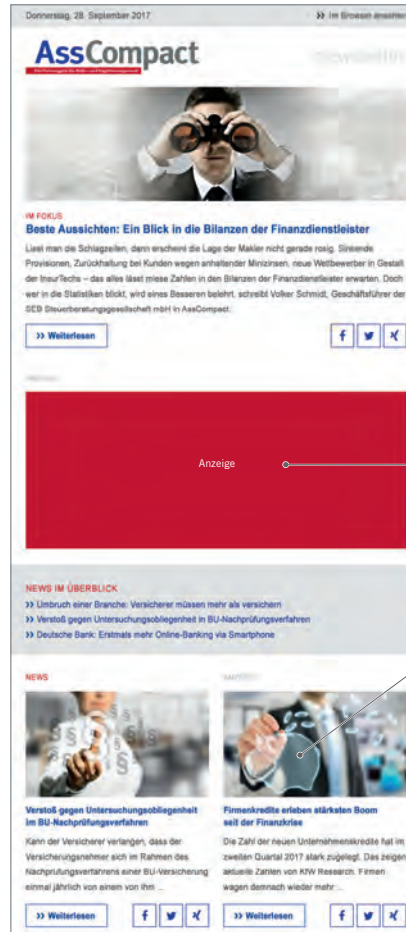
Donnerstag, 28. September 2017

>> Im Browser ansehen

AssCompact

newsletter

IM FOKUS

Beste Aussichten: Ein Blick in die Bilanzen der Finanzdienstleister

Liest man die Schlagzeilen, dann erscheint die Lage der Makler nicht gerade rosig. Sinkende Provisionen, Zurückhaltung bei Kunden wegen anhaltender Minizinsen, neue Wettbewerber in Gestalt der InsurTechs – das alles lässt miese Zahlen in den Bilanzen der Finanzdienstleister erwarten. Doch wer in die Statistiken blickt, wird eines Besseren belehrt, schreibt Volker Schmidt, Geschäftsführer der SEB Steuerberatungsgesellschaft mbH in AssCompact.

>> Weiterlesen

Anzeige

NEWS IM ÜBERBLICK

>> Umbruch einer Branche: Versicherer müssen mehr als versichern

>> Verstoß gegen Untersuchungsobliegenheit im BU-Nachprüfungsverfahren

>> Deutsche Bank: Erstmals mehr Online-Banking via Smartphone

NEWS

Verstoß gegen Untersuchungsobliegenheit im BU-Nachprüfungsverfahren

Kann der Versicherer verlangen, dass der Versicherungsnehmer sich im Rahmen des Nachprüfungsverfahrens einer BU-Versicherung einmal jährlich von einem von ihm ...

>> Weiterlesen

Firmenkredite erleben stärksten Boom seit der Finanzkrise

Die Zahl der neuen Unternehmenskredite hat im zweiten Quartal 2017 stark zugelegt. Das zeigen aktuelle Zahlen von KfW Research. Firmen wagen demnach wieder mehr ...

>> Weiterlesen